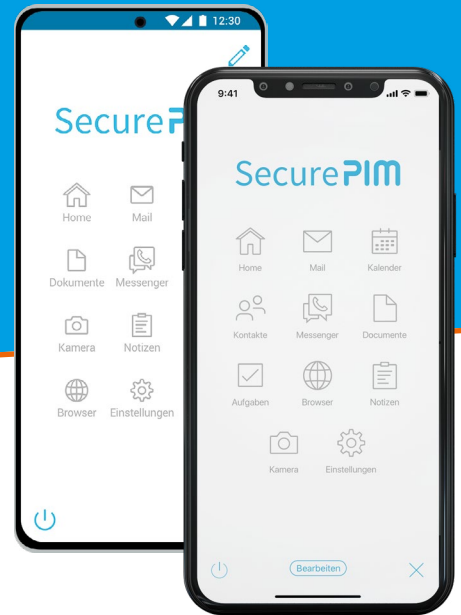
12:30

SecureP

Home
Mail
Dokumente
Messenger
Kamera
Notizen
Browser
Einstellungen

9:41

SecurePIM

Home
Mail
Kalender
Kontakte
Messenger
Documente
Aufgaben
Browser
Notizen
Kamera
Einstellungen

Bearbeiten